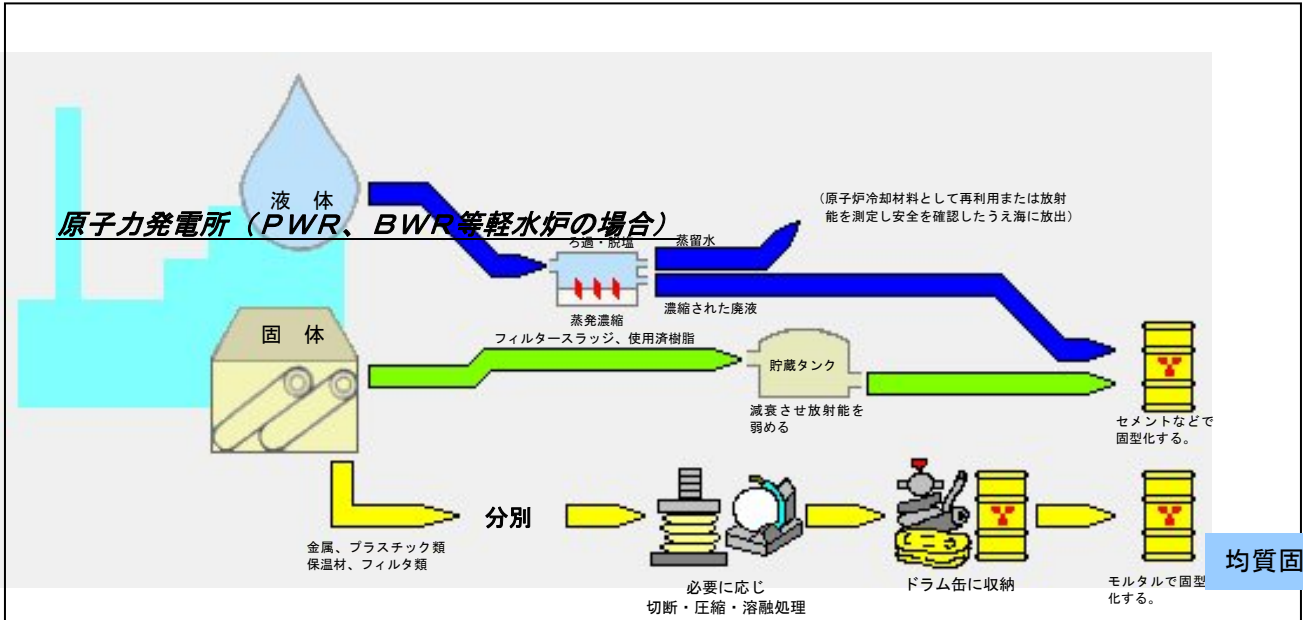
原子力発電所（ＰＷＲ、ＢＷＲ等軽水炉の場合）

液 体

ろ過・脱塩

蒸発濃縮

蒸留水

（原子炉冷却材料として再利用または放射能を測定し安全を確認したうえ海に放出）

濃縮された廃液

固 体

フィルタースラッジ、使用済樹脂

貯蔵タンク

減衰させ放射能を弱める

セメントなどで固型化する。

分別

金属、プラスチック類
保温材、フィルタ類

必要に応じ
切断・圧縮・溶融処理

ドラム缶に収納

モルタルで固型化する。

均質固